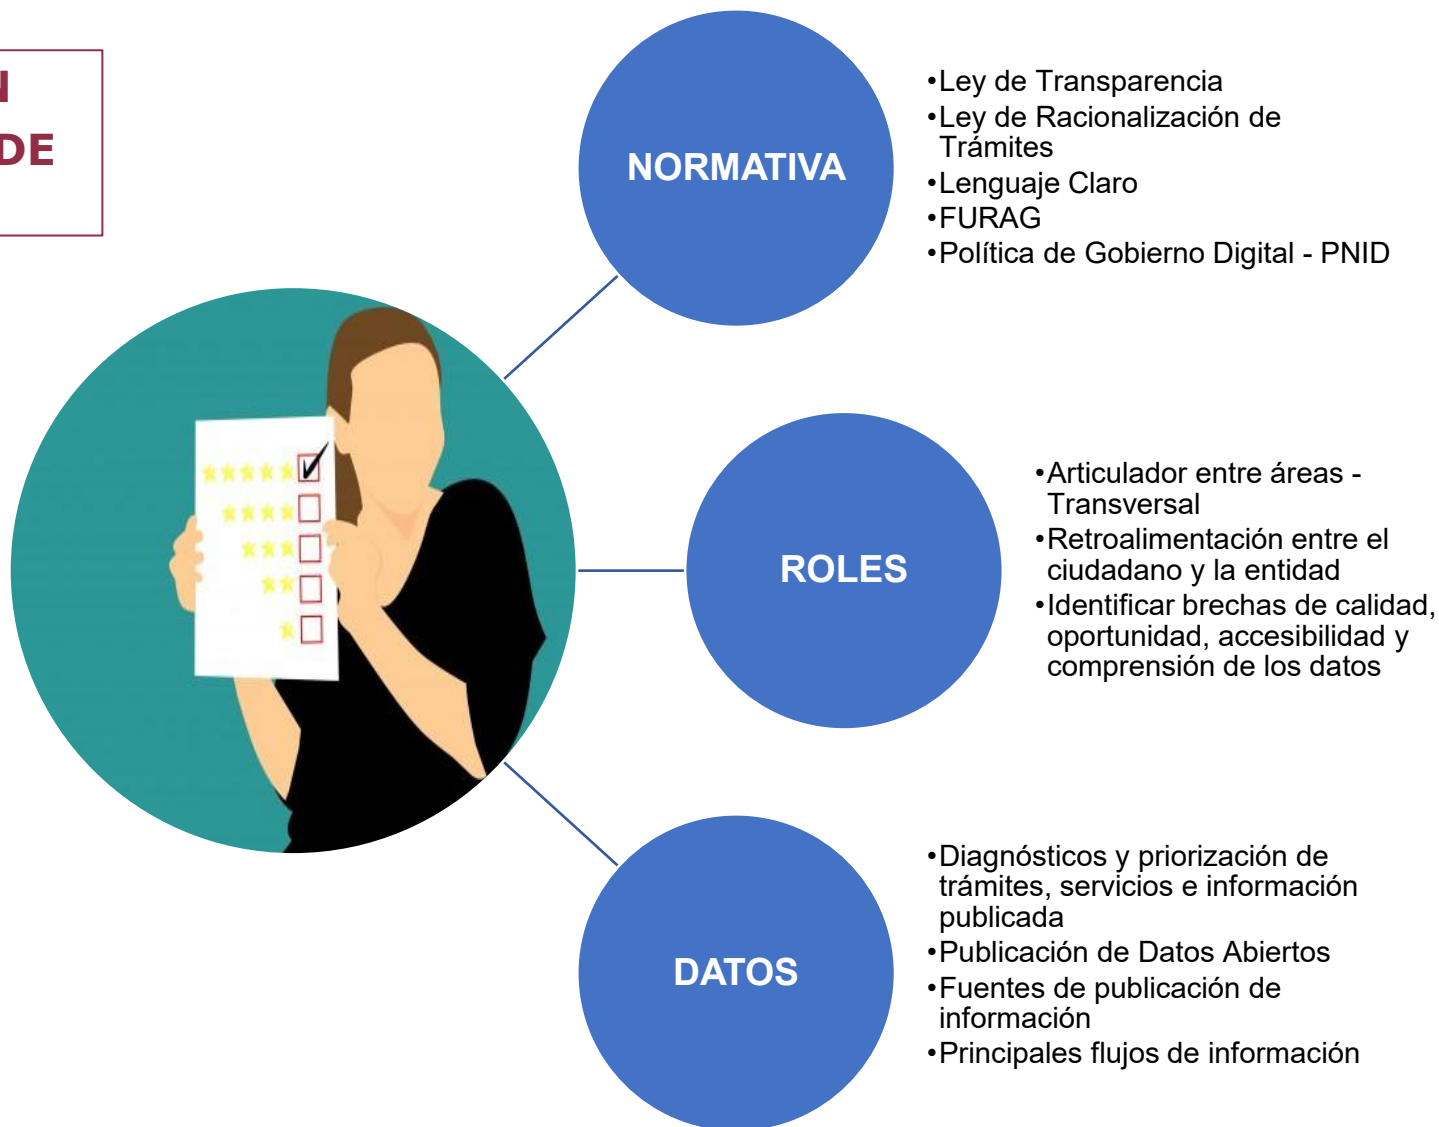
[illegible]
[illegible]DE

NORMATIVA

•Ley de Transparencia
•Ley de Racionalización de Trámites
•Lenguaje Claro
•FURAG
•Política de Gobierno Digital - PNID

ROLES

•Articulador entre áreas - Transversal
•Retroalimentación entre el ciudadano y la entidad
•Identificar brechas de calidad, oportunidad, accesibilidad y comprensión de los datos

DATOS

•Diagnósticos y priorización de trámites, servicios e información publicada
•Publicación de Datos Abiertos
•Fuentes de publicación de información
•Principales flujos de información